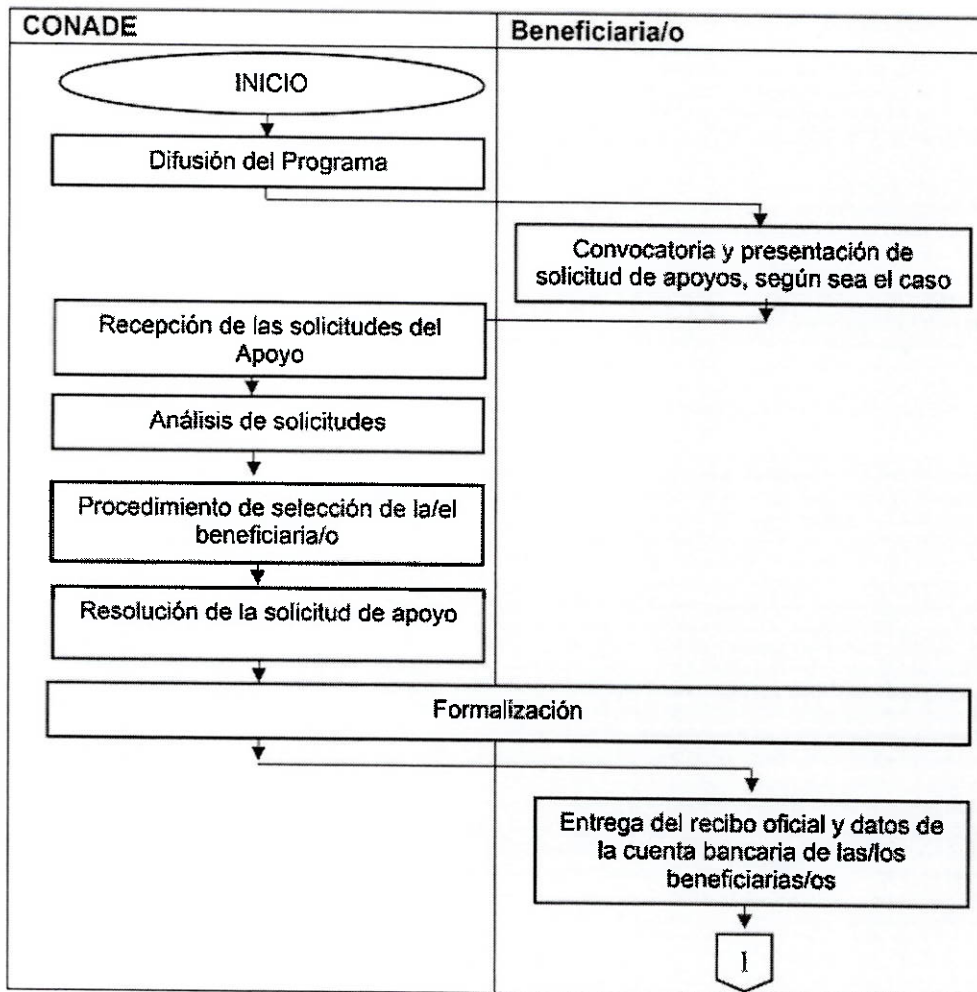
CONADE

Beneficiaria/o

INICIO

Difusión del Programa

Convocatoria y presentación de solicitud de apoyos, según sea el caso

Recepción de las solicitudes del Apoyo

Análisis de solicitudes

Procedimiento de selección de la/el beneficiaria/o

Resolución de la solicitud de apoyo

Formalización

Entrega del recibo oficial y datos de la cuenta bancaria de las/los beneficiarias/os

1